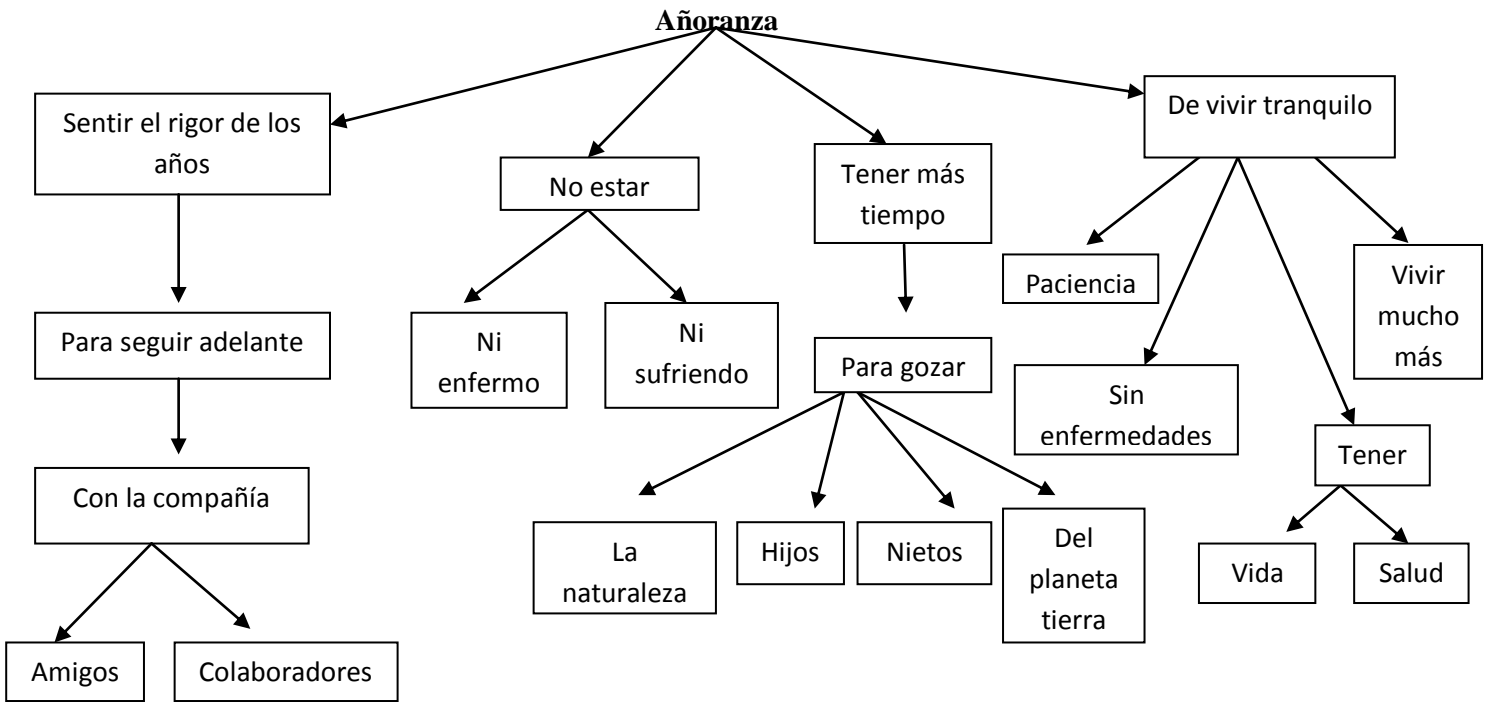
Añoranza

Sentir el rigor de los años

Para seguir adelante

Con la compañía

Amigos

Colaboradores

No estar

Ni enfermo

Ni sufriendo

Tener más tiempo

Para gozar

La naturaleza

Hijos

Nietos

Del planeta tierra

De vivir tranquilo

Paciencia

Sin enfermedades

Tener

Vida

Salud

Vivir mucho más